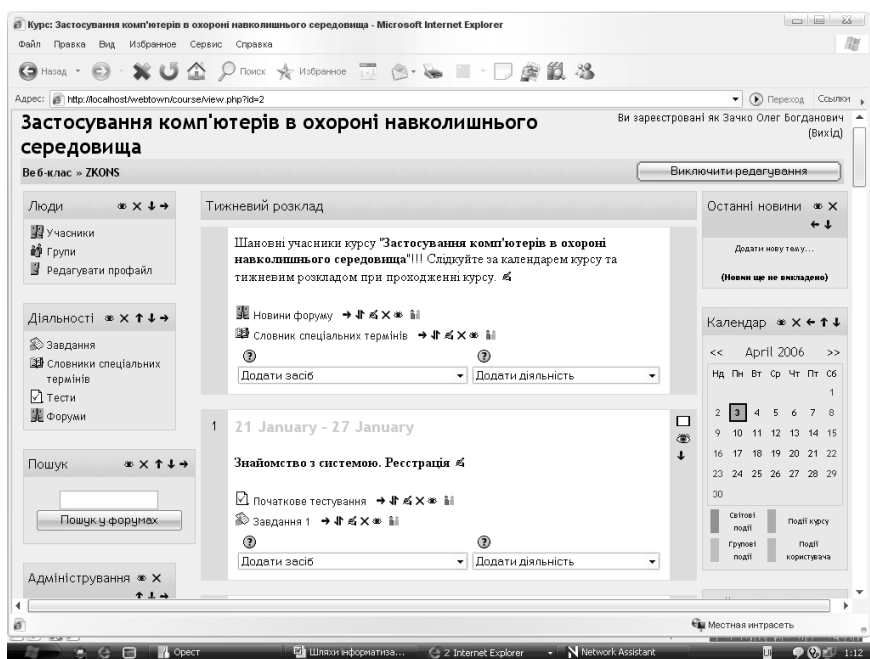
Курс: Застосування комп'ютерів в охороні навколишнього середовища - Microsoft Internet Explorer

Файл Правка Вид Избранное Сервис Справка

Назад Поиск Избранное

Адрес: http://localhost/webtown/course/view.php?id=2 Переход Ссылки

Застосування комп'ютерів в охороні навколишнього середовища

Ви зареєстровані як Зачко Олег Богданович (Вихід)

Ве 6-клас » ZKONS

Виключити редагування

Люди

Учасники
Групи
Редагувати профайл

Діяльності

Завдання
Словники спеціальних термінів
Тести
Форуми

Пошук

Пошук у форумах

Адміністрування

Тижневий розклад

Шановні учасники курсу "Застосування комп'ютерів в охороні навколишнього середовища"!!! Слідкуйте за календарем курсу та тижневим розкладом при проходженні курсу.

Новини форуму
Словник спеціальних термінів

Додати засіб
Додати діяльність

1 21 January - 27 January

Знайомство з системою. Ресстрація

Початкове тестування
Завдання 1

Додати засіб
Додати діяльність

Останні новини

Додати нову тему...

(Новин ще не викладено)

Календар

<< April 2006 >>

| Нд | Пн | Вт | Ср | Чт | Пт | Сб |
|---|---|---|---|---|---|---|
| | | | | | | 1 |
| 2 | 3 | 4 | 5 | 6 | 7 | 8 |
| 9 | 10 | 11 | 12 | 13 | 14 | 15 |
| 16 | 17 | 18 | 19 | 20 | 21 | 22 |
| 23 | 24 | 25 | 26 | 27 | 28 | 29 |
| 30 | | | | | | |

Світові події
Події курсу
Групові події
Події користувача

Местная интрасеть

Орест
Шляхи інформатиза...
2 Internet Explorer
Network Assistant
1:12